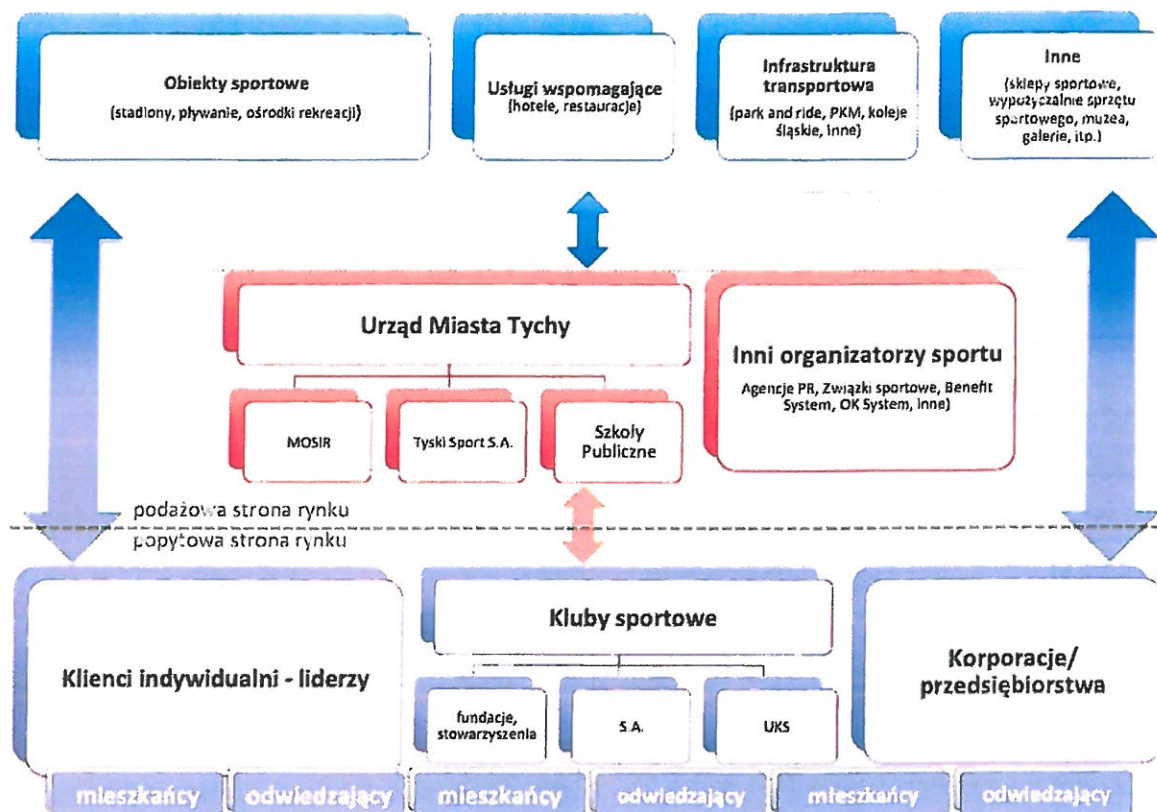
Obiekty sportowe
(stadiony, pływanie, ośrodki rekreacji)

Usługi wspomagające
(hotele, restauracje)

Infrastruktura transportowa
(park and ride, PKM, koleje śląskie, inne)

Inne
(sklepy sportowe, wypożyczalnie sprzętu sportowego, muzea, galerie, itp.)

Urząd Miasta Tychy

MOSIR

Tyski Sport S.A.

Szkoły Publiczne

Inni organizatorzy sportu
Agencje PR, Związki sportowe, Benefit System, OK System, inne)

podażowa strona rynku
popytowa strona rynku

Klienci indywidualni - liderzy

Kluby sportowe

fundacje, stowarzyszenia

S.A.

UKS

Korporacje/ przedsiębiorstwa

mieszkańcy | odwiedzający | mieszkańcy | odwiedzający | mieszkańcy | odwiedzający